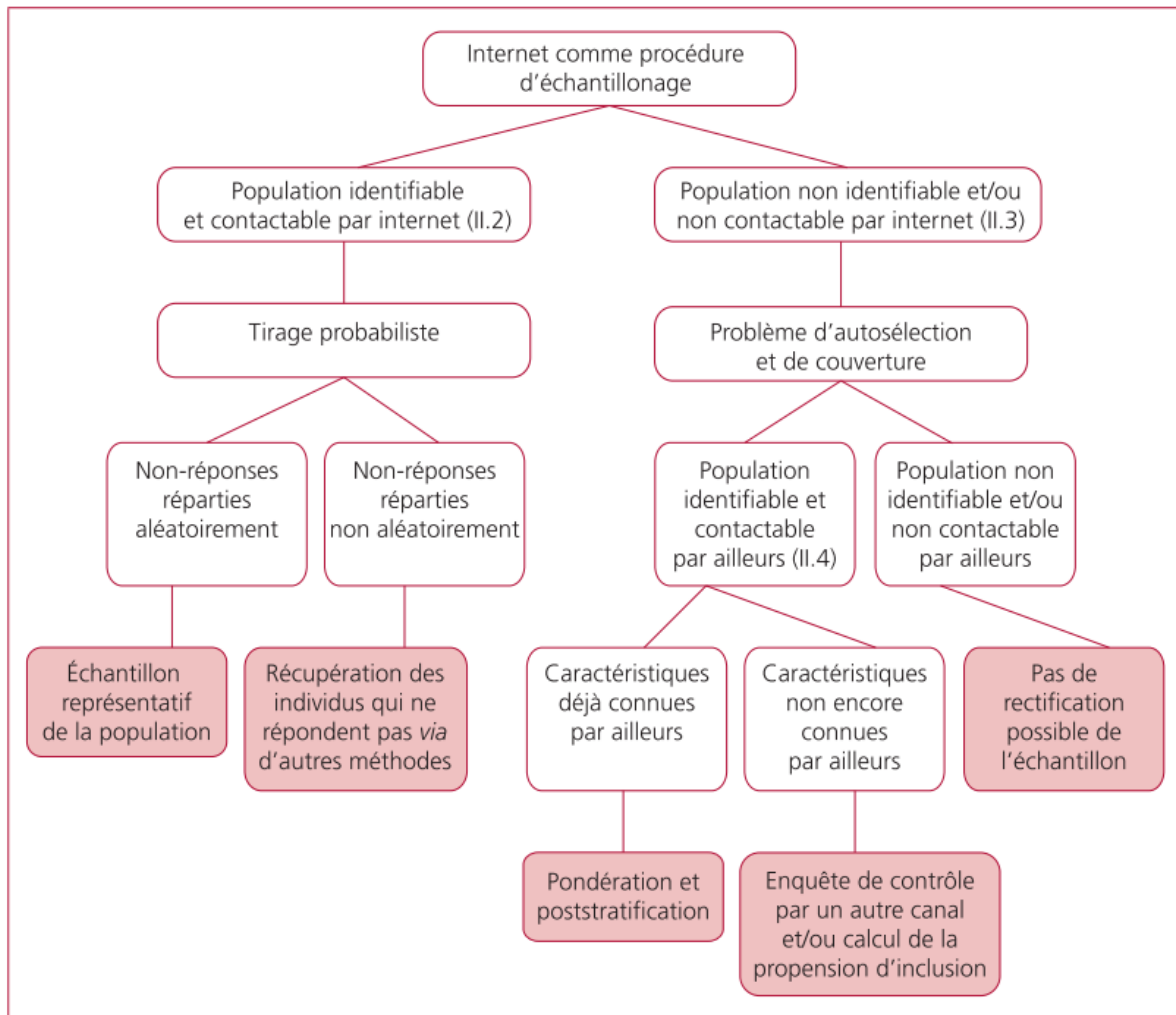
Internet comme procédure d'échantillonage

Population identifiable et contactable par internet (II.2)

Population non identifiable et/ou non contactable par internet (II.3)

Tirage probabiliste

Problème d'autosélection et de couverture

Non-réponses réparties aléatoirement

Non-réponses réparties non aléatoirement

Population identifiable et contactable par ailleurs (II.4)

Population non identifiable et/ou non contactable par ailleurs

Échantillon représentatif de la population

Récupération des individus qui ne répondent pas via d'autres méthodes

Caractéristiques déjà connues par ailleurs

Caractéristiques non encore connues par ailleurs

Pas de rectification possible de l'échantillon

Pondération et poststratification

Enquête de contrôle par un autre canal et/ou calcul de la propension d'inclusion